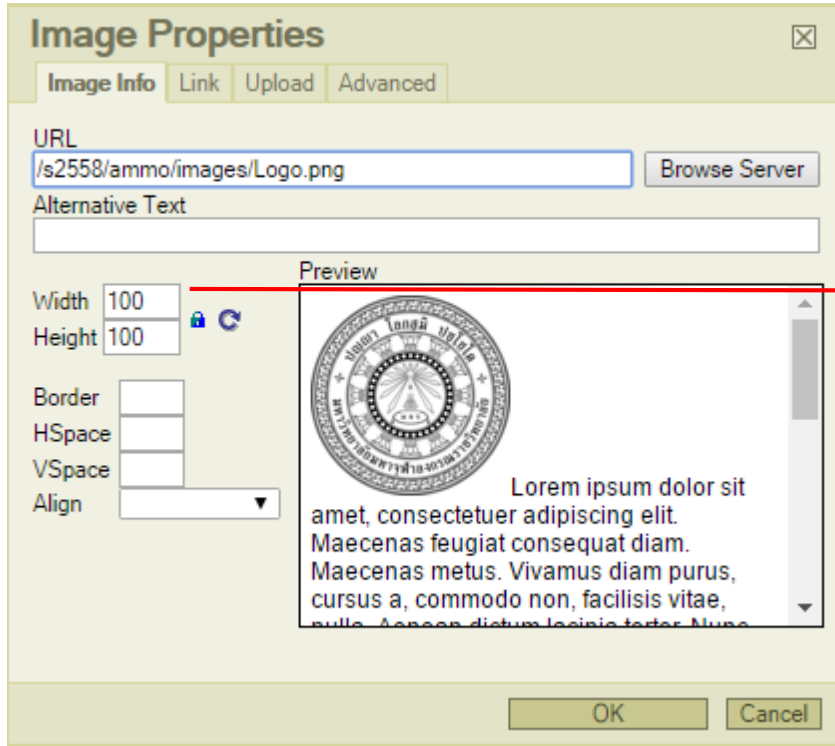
Image Properties

Image Info | Link | Upload | Advanced

URL
/s2558/ammo/images/Logo.png
Browse Server

Alternative Text

Width 100
Height 100

Border
HSpace
VSpace
Align

Preview

Lorem ipsum dolor sit amet, consectetuer adipiscing elit. Maecenas feugiat consequat diam. Maecenas metus. Vivamus diam purus, cursus a, commodo non, facilisis vitae, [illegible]

OK
Cancel